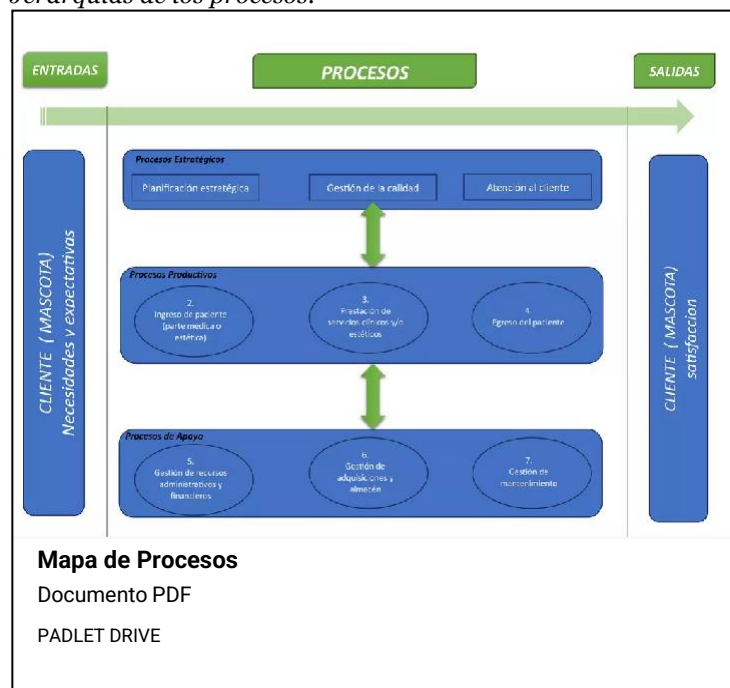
jerarquías de los procesos.

ENTRADAS

PROCESOS

SALIDAS

CLIENTE ( MASCOTA) Necesidades y expectativas

Procesos Estratégicos

Planificación estratégica

Gestión de la calidad

Atención al cliente

Procesos Productivos

2. Ingreso de paciente (parte medica o estética)

3. Prestación de servicios clínicos y/o estéticos

4. Egreso del paciente

Procesos de Apoyo

5. Gestión de recursos administrativos y financieros

6. Gestión de adquisiciones y almacén

7. Gestión de mantenimiento

CLIENTE ( MASCOTA) satisfaccion

Mapa de Procesos

Documento PDF

PADLET DRIVE